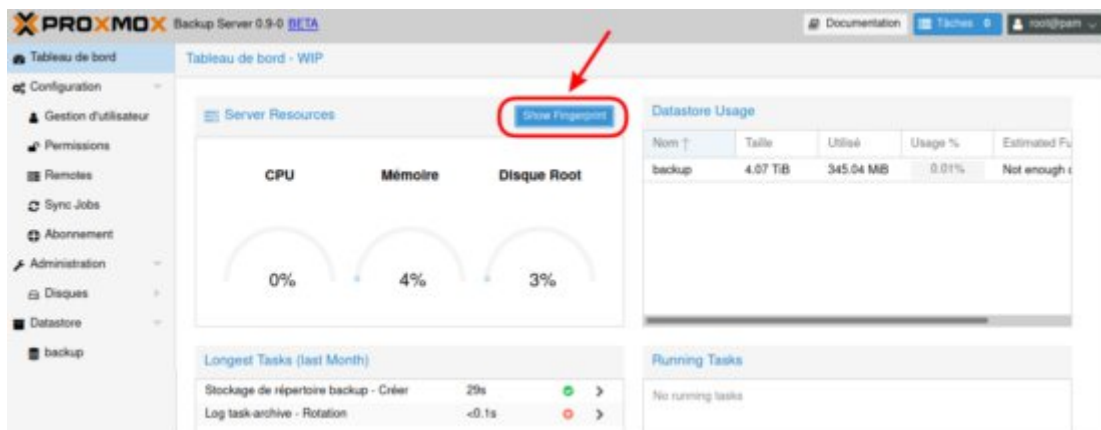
PROXMOX Backup Server 0.9-0 BETA

Documentation Tâches 0 root@pam

Tableau de bord
Configuration
Gestion d'utilisateur
Permissions
Remotes
Sync Jobs
Abonnement
Administration
Disques
Datastore
backup

Tableau de bord - WIP

Server Resources

Show Fingerprint

CPU
0%

Mémoire
4%

Disque Root
3%

Datastore Usage

| Nom ↑ | Taille | Utilisé | Usage % | Estimated Fu |
|---|---|---|---|---|
| backup | 4.07 TiB | 345.04 MiB | 0.01% | Not enough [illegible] |

Longest Tasks (last Month)

| | | | |
|---|---|---|---|
| Stockage de répertoire backup - Créer | 29s | | > |
| Log task-archive - Rotation | <0.1s | | > |

Running Tasks

No running tasks